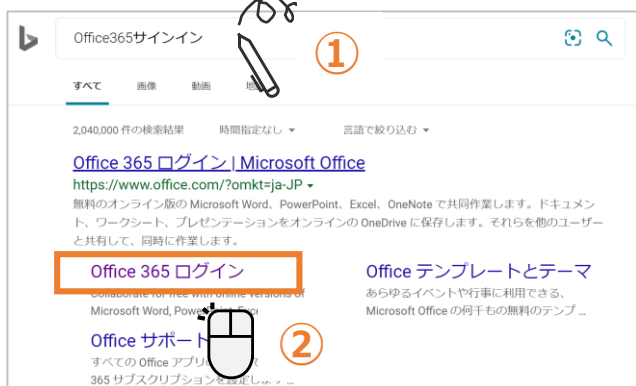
Office365サインイン

①

すべて　画像　動画　地

2,040,000 件の検索結果　時間指定なし ▾　言語で絞り込む ▾

Office 365 ログイン | Microsoft Office

https://www.office.com/?omkt=ja-JP ▾

無料のオンライン版の Microsoft Word、PowerPoint、Excel、OneNote で共同作業します。ドキュメント、ワークシート、プレゼンテーションをオンラインの OneDrive に保存します。それらを他のユーザーと共有して、同時に作業します。

Office 365 ログイン

Collaborate for free with online versions of Microsoft Word, Pow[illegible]

Office テンプレートとテーマ

あらゆるイベントや行事に利用できる、Microsoft Office の何千もの無料のテンプ...

Office サポート

すべての Office アプリ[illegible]

365 サブスクリプションを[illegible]

②